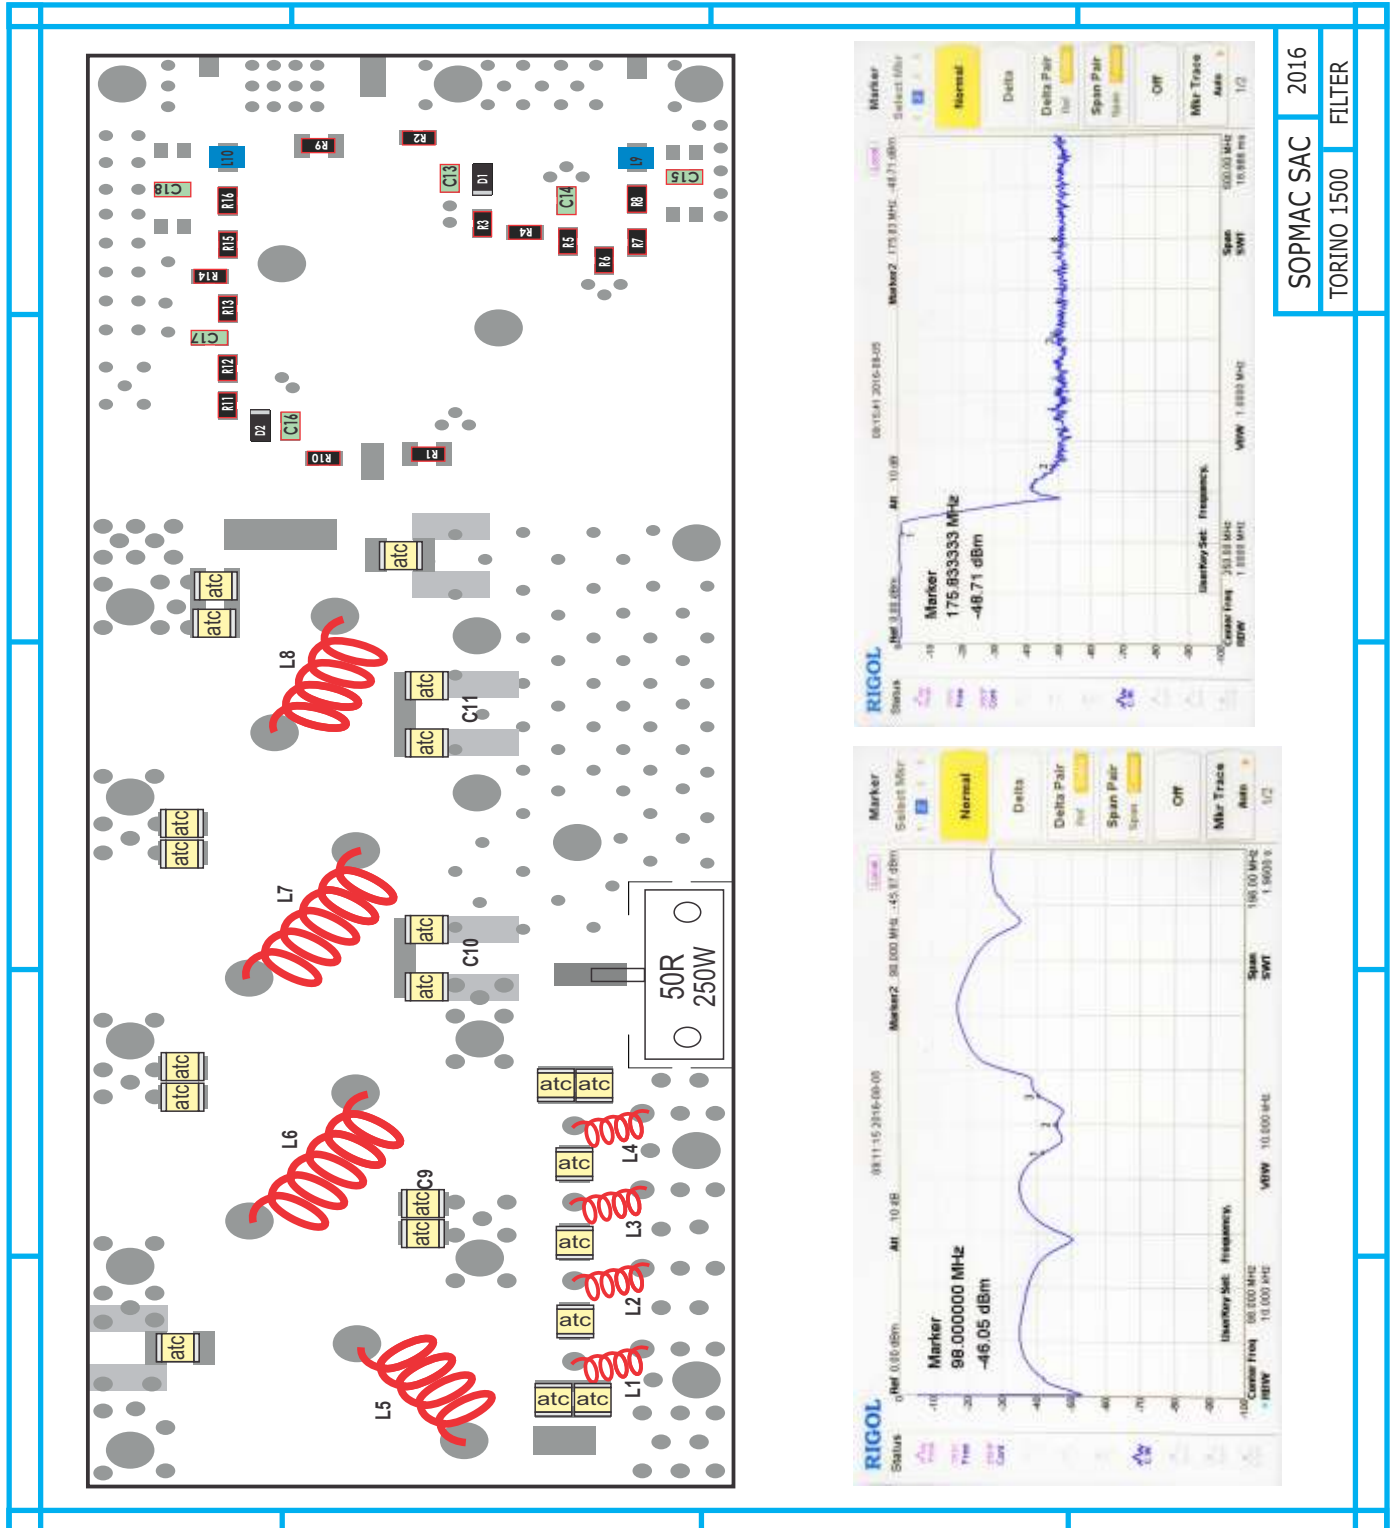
2016
FILTER
SOPMAC SAC
TORINO 1500

R9
R2
L10
C13
D1
L9
C18
R16
C15
R8
C14
R3
R4
R15
R5
R7
R6
R14
R13
C17
R12
R11
D2
C16
R10
R1

atc
atc
atc
L8
atc
C11
atc
atc
atc
L7
atc
C10
atc
50R
250W
atc
atc
atc atc
L6
atc
L4
atcC9
atc
atc
L3
atc
L2
atc
L5
atc atc
L1

RIGOL
Marker
175.833333 MHz
-48.71 dBm
Normal
Delta
Delta Pair
Span Pair
Off
Mkr Trace

RIGOL
Marker
98.000000 MHz
-46.05 dBm
Normal
Delta
Delta Pair
Span Pair
Off
Mkr Trace